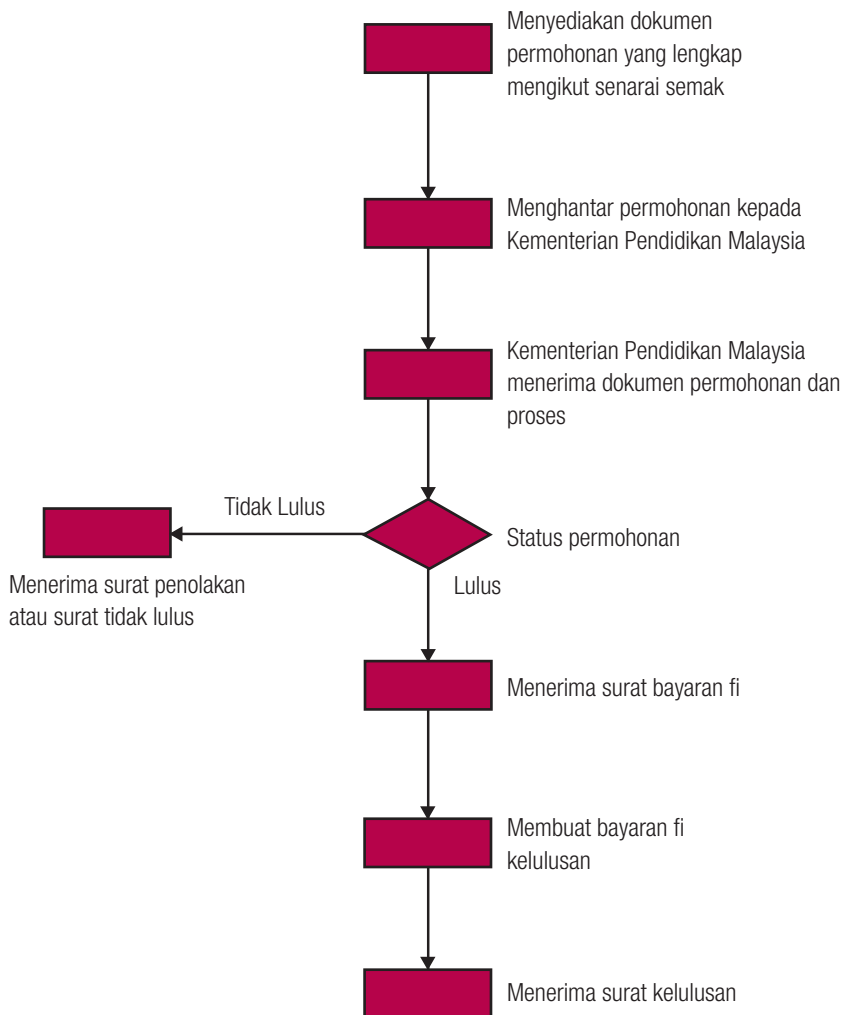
Menyediakan dokumen permohonan yang lengkap mengikut senarai semak

Menghantar permohonan kepada Kementerian Pendidikan Malaysia

Kementerian Pendidikan Malaysia menerima dokumen permohonan dan proses

Tidak Lulus

Status permohonan

Menerima surat penolakan atau surat tidak lulus

Lulus

Menerima surat bayaran fi

Membuat bayaran fi kelulusan

Menerima surat kelulusan